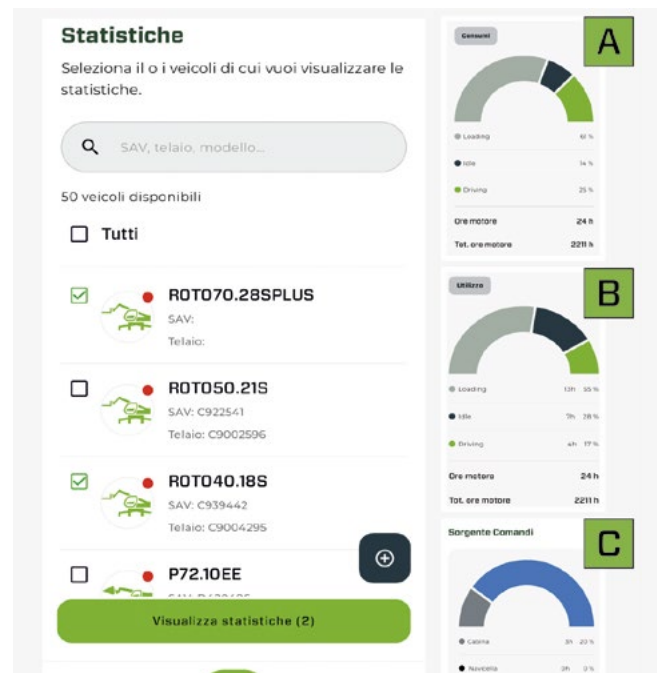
Statistiche

Seleziona il o i veicoli di cui vuoi visualizzare le statistiche.

SAV, telaio, modello...

50 veicoli disponibili

Tutti

ROTO70.28SPLUS
SAV:
Telaio:

ROTO50.21S
SAV: C922541
Telaio: C9002596

ROTO40.18S
SAV: C939442
Telaio: C9004295

P72.10EE
SAV: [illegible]

Visualizza statistiche (2)

Consumi

A

Loading 61 %
Idle 14 %
Driving 25 %
Ore motore 24 h
Tot. ore motore 2211 h

Utilizzo

B

Loading 13h 55 %
Idle 7h 28 %
Driving 4h 17 %
Ore motore 24 h
Tot. ore motore 2211 h

Sorgente Comandi

C

Cabina 3h 22 %
Navicella 2h 0 %